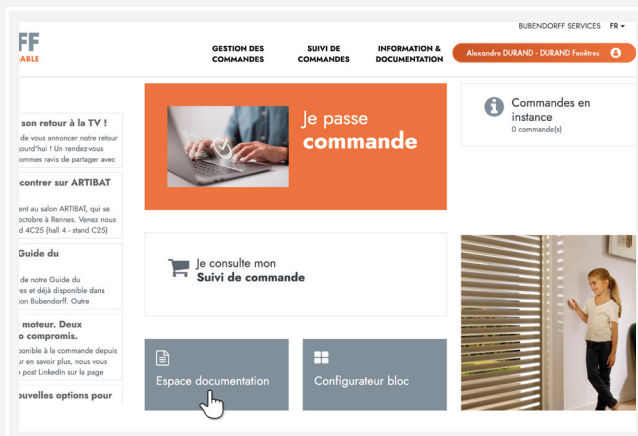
BUBENDORFF SERVICES FR

FF
ABLE

GESTION DES COMMANDES

SUIVI DE COMMANDES

INFORMATION & DOCUMENTATION

Alexandre DURAND - DURAND Fenêtres

son retour à la TV !
de vous annoncer notre retour jourd'hui ! Un rendez-vous ommes ravis de partager avec

contrer sur ARTIBAT
ent au salon ARTIBAT, qui se octobre à Rennes. Venez nous d 4C25 (hall 4 - stand C25)

Guide du
de notre Guide du es et déjà disponible dans ion Bubendorff. Outre

moteur. Deux o compromis.
ponible à la commande depuis r en savoir plus, nous vous post LinkedIn sur la page

ouvelles options pour

Je passe commande

Commandes en instance
0 commande(s)

Je consulte mon Suivi de commande

Espace documentation

Configurateur bloc